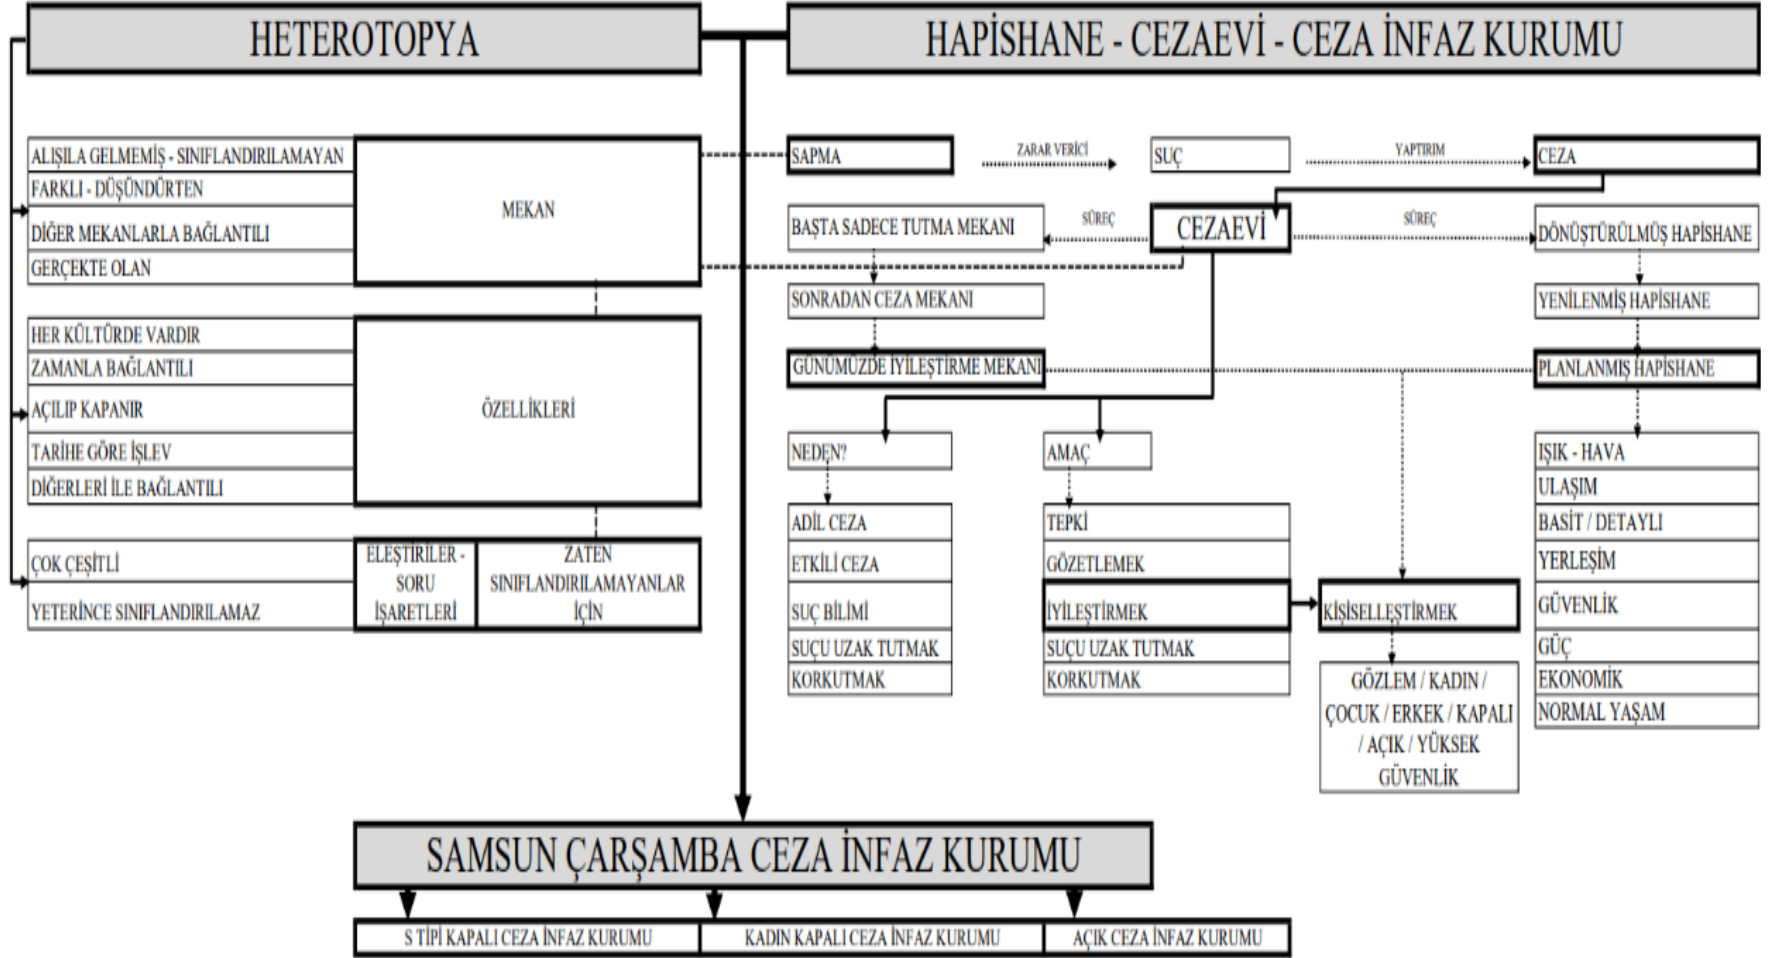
HETEROTOPYA

HAPİSHANE - CEZAEVİ - CEZA İNFAZ KURUMU

ALIŞILA GELMEMİŞ - SINIFLANDIRILAMAYAN
FARKLI - DÜŞÜNDÜRTEN
DİĞER MEKANLARLA BAĞLANTILI
GERÇEKTE OLAN

MEKAN

HER KÜLTÜRDE VARDIR
ZAMANLA BAĞLANTILI
AÇILIP KAPANIR
TARİHE GÖRE İŞLEV
DİĞERLERİ İLE BAĞLANTILI

ÖZELLİKLERİ

ÇOK ÇEŞİTLİ
YETERİNCE SINIFLANDIRILAMAZ

ELEŞTİRİLER - SORU İŞARETLERİ

ZATEN SINIFLANDIRILAMAYANLAR İÇİN

SAPMA
ZARAR VERİCİ
SUÇ
YAPTIRIM
CEZA

BAŞTA SADECE TUTMA MEKANI
SÜREÇ
CEZAEVİ
SÜREÇ
DÖNÜŞTÜRÜLMÜŞ HAPİSHANE

SONRADAN CEZA MEKANI
YENİLENMİŞ HAPİSHANE

GÜNÜMÜZDE İYİLEŞTİRME MEKANI
PLANLANMIŞ HAPİSHANE

NEDEN?
ADİL CEZA
ETKİLİ CEZA
SUÇ BİLİMİ
SUÇU UZAK TUTMAK
KORKUTMAK

AMAÇ
TEPKİ
GÖZETLEMEK
İYİLEŞTİRMEK
SUÇU UZAK TUTMAK
KORKUTMAK

KİŞİSELLEŞTİRMEK
GÖZLEM / KADIN / ÇOCUK / ERKEK / KAPALI / AÇIK / YÜKSEK GÜVENLİK

IŞIK - HAVA
ULAŞIM
BASİT / DETAYLI
YERLEŞİM
GÜVENLİK
GÜÇ
EKONOMİK
NORMAL YAŞAM

SAMSUN ÇARŞAMBA CEZA İNFAZ KURUMU

S TİPİ KAPALI CEZA İNFAZ KURUMU
KADIN KAPALI CEZA İNFAZ KURUMU
AÇIK CEZA İNFAZ KURUMU